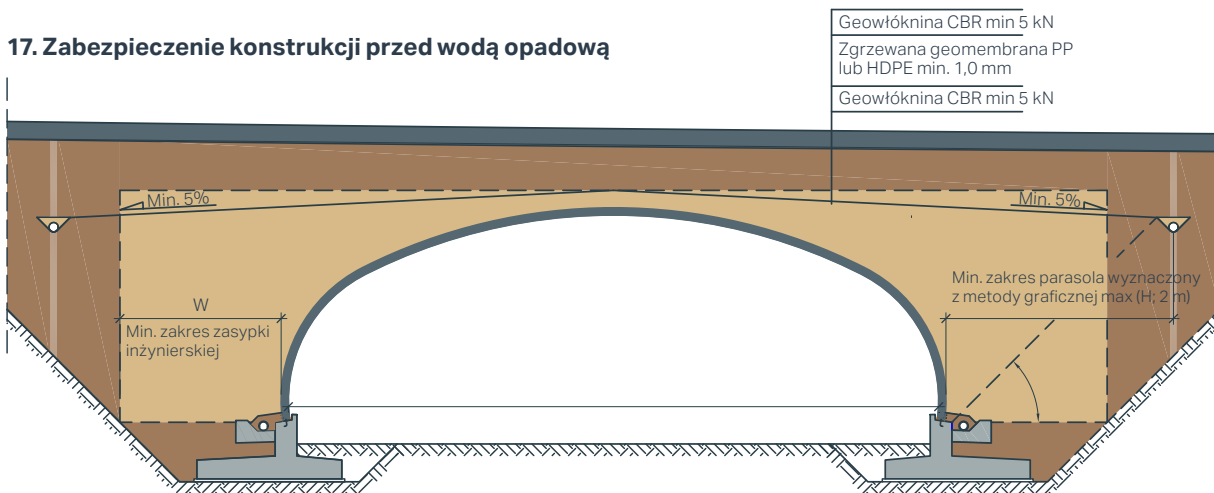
17. Zabezpieczenie konstrukcji przed wodą opadową

Geowłóknina CBR min 5 kN

Zgrzewana geomembrana PP lub HDPE min. 1,0 mm

Geowłóknina CBR min 5 kN

Min. 5%

Min. 5%

W

Min. zakres zasypki inżynierskiej

Min. zakres parasola wyznaczony z metody graficznej max (H; 2 m)